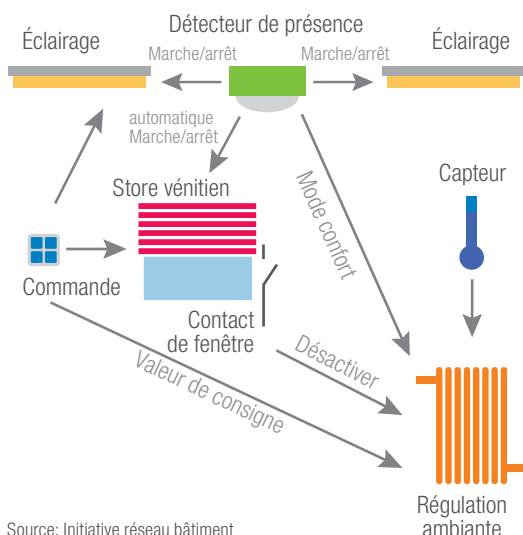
Détecteur de présence

Éclairage

Marche/arrêt

Marche/arrêt

Éclairage

automatique Marche/arrêt

Store vénitien

Mode confort

Capteur

Commande

Contact de fenêtre

Désactiver

Valeur de consigne

Régulation ambiante

Source: Initiative réseau bâtiment